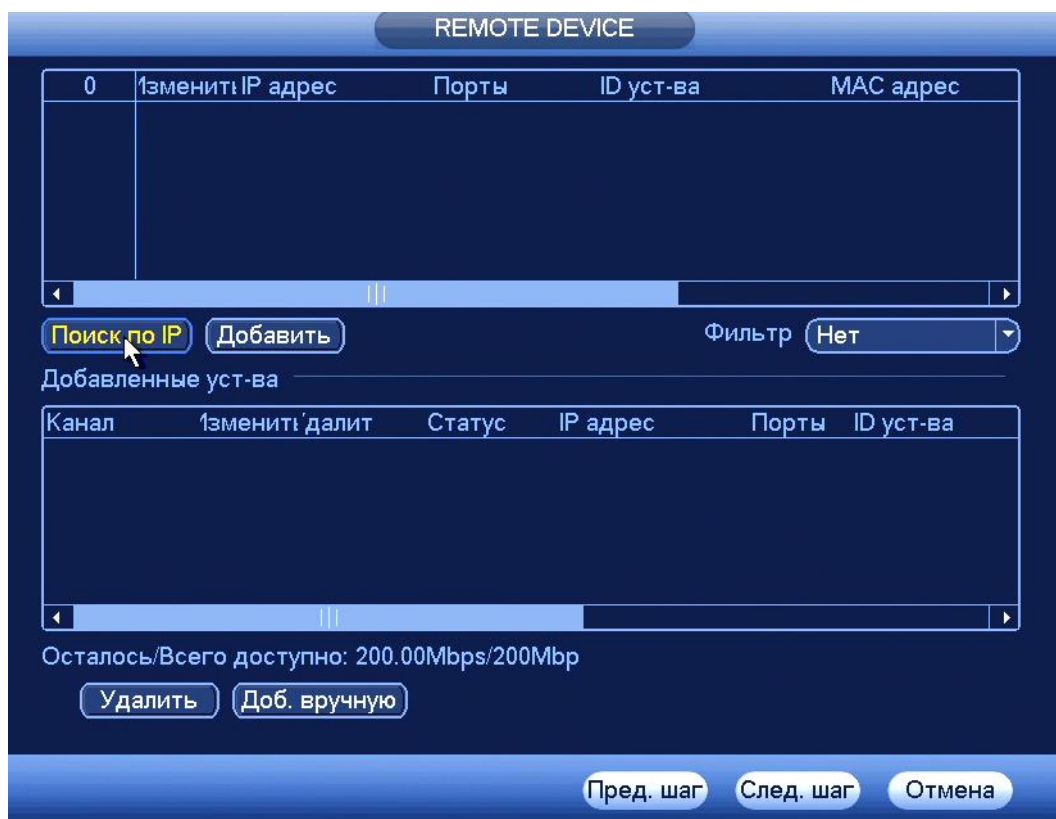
REMOTE DEVICE

| 0 | Ізмениті IP адрес | Порты | ID уст-ва | MAC адрес |
|---|---|---|---|---|

Поиск по IP Добавить

Фильтр Нет

Добавленные уст-ва

| Канал | Ізмениті Ідалит | Статус | IP адрес | Порты | ID уст-ва |
|---|---|---|---|---|---|

Осталось/Всего доступно: 200.00Mbps/200Mbp

Удалить Доб. вручную

Пред. шаг След. шаг Отмена